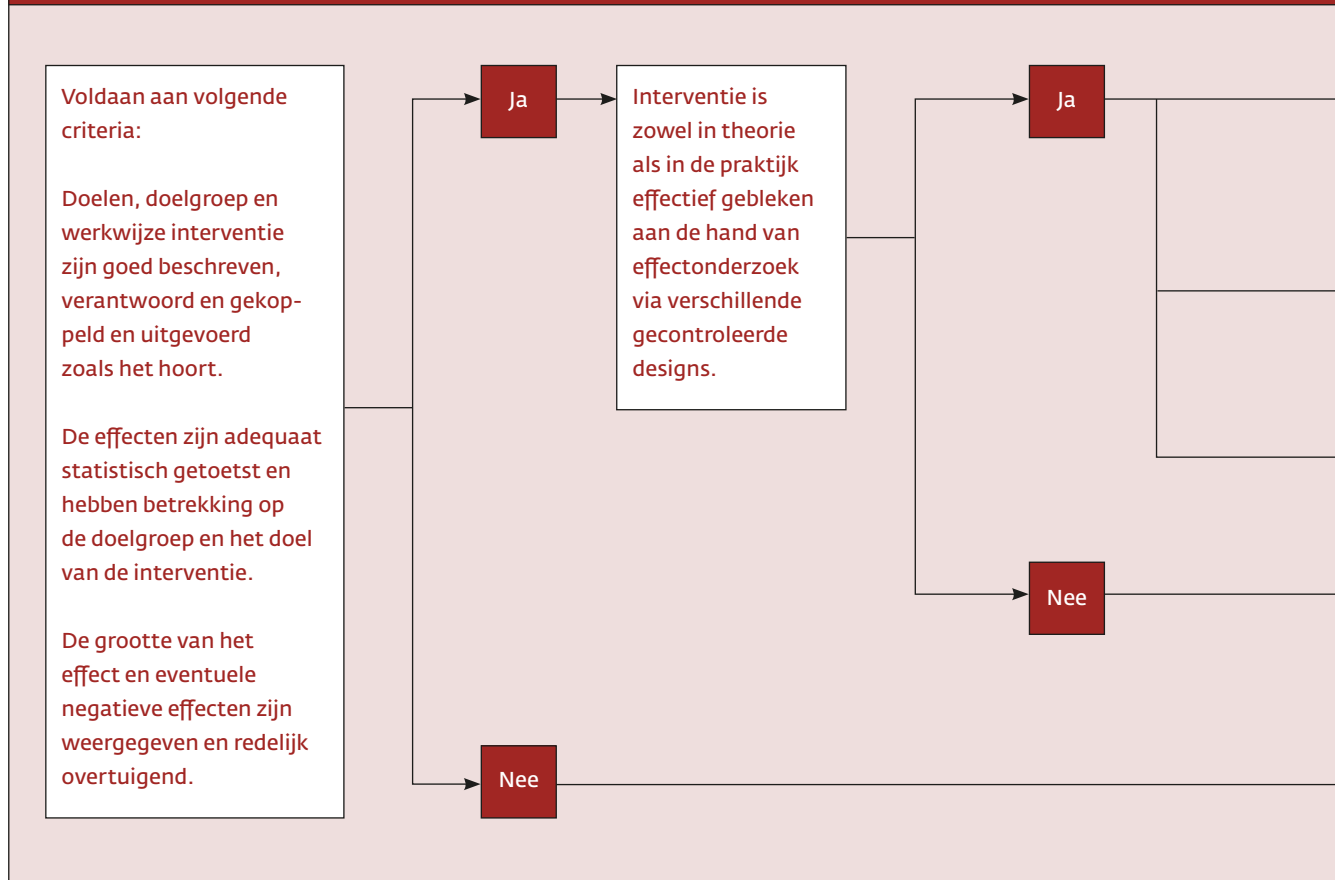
Voldaan aan volgende criteria:

Doelen, doelgroep en werkwijze interventie zijn goed beschreven, verantwoord en gekoppeld en uitgevoerd zoals het hoort.

De effecten zijn adequaat statistisch getoetst en hebben betrekking op de doelgroep en het doel van de interventie.

De grootte van het effect en eventuele negatieve effecten zijn weergegeven en redelijk overtuigend.

Ja

Interventie is zowel in theorie als in de praktijk effectief gebleken aan de hand van effectonderzoek via verschillende gecontroleerde designs.

Ja

Nee

Nee